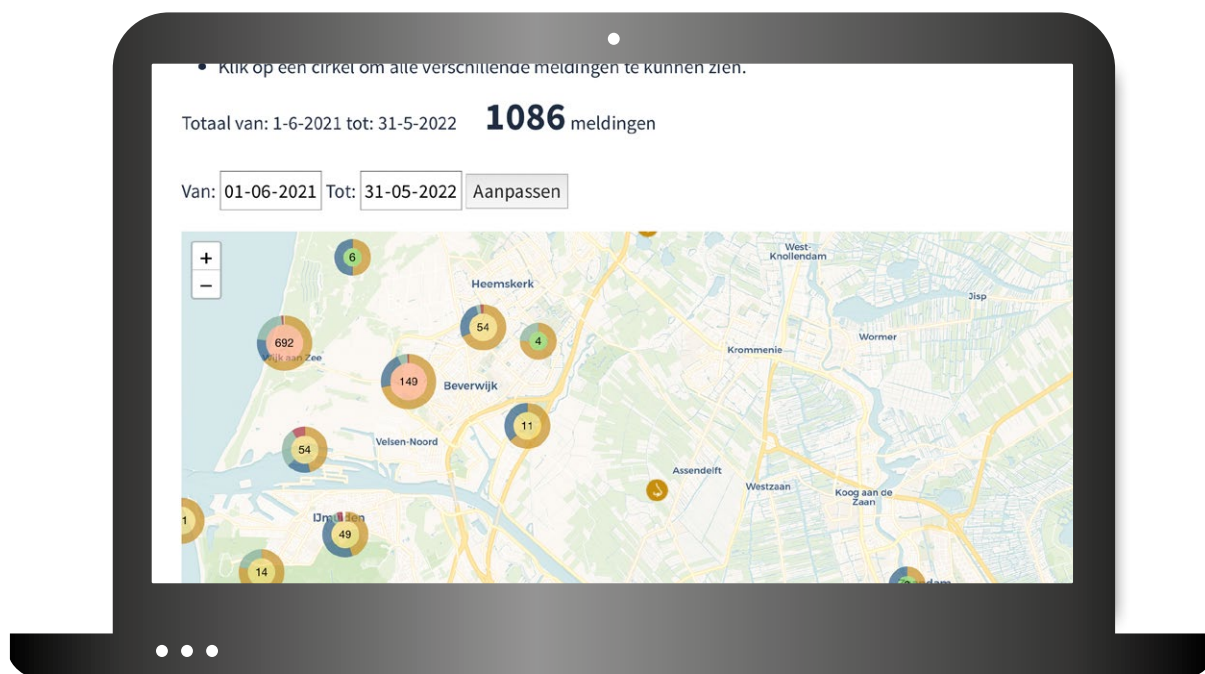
Klik op een cirkel om alle verschillende meldingen te kunnen zien.

Totaal van: 1-6-2021 tot: 31-5-2022 **1086** meldingen

Van: 01-06-2021 Tot: 31-05-2022 Aanpassen

+
−

6
West-Knollendam
Heemskerk
Jisp
54
4
692
Wijk aan Zee
Wormer
Krommenie
149
Beverwijk
11
Velsen-Noord
54
Assendelft
Westzaan
Koog aan de Zaan
1
IJmuiden
49
14
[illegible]dam